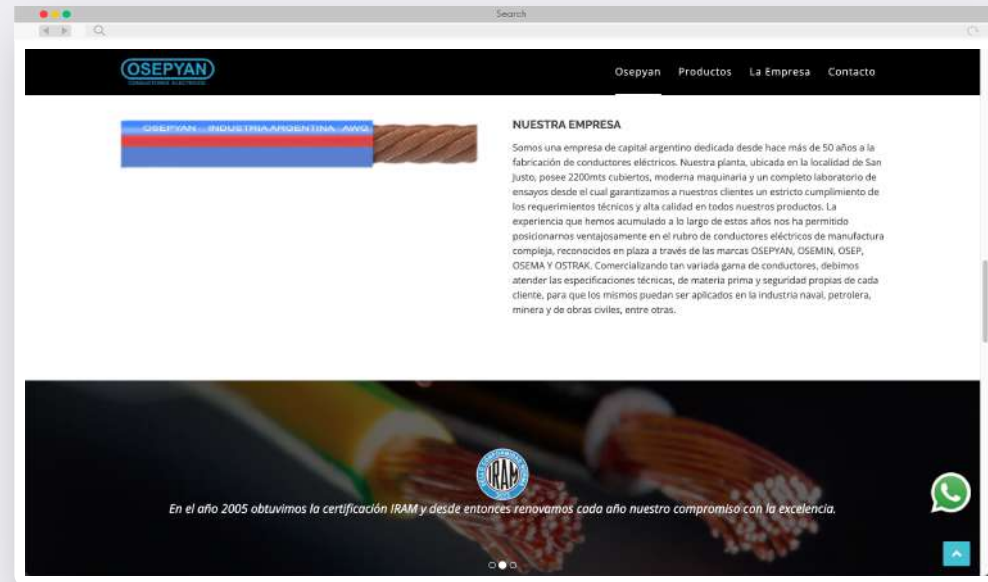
Search

OSEPYAN
CONDUCTORES ELECTRICOS

Osepyan Productos La Empresa Contacto

OSEPYAN - INDUSTRIA ARGENTINA - AWG

NUESTRA EMPRESA

Somos una empresa de capital argentino dedicada desde hace más de 50 años a la fabricación de conductores eléctricos. Nuestra planta, ubicada en la localidad de San Justo, posee 2200mts cubiertos, moderna maquinaria y un completo laboratorio de ensayos desde el cual garantizamos a nuestros clientes un estricto cumplimiento de los requerimientos técnicos y alta calidad en todos nuestros productos. La experiencia que hemos acumulado a lo largo de estos años nos ha permitido posicionarnos ventajosamente en el rubro de conductores eléctricos de manufactura compleja, reconocidos en plaza a través de las marcas OSEPYAN, OSEMIN, OSEP, OSEMA Y OSTRAK. Comercializando tan variada gama de conductores, debimos atender las especificaciones técnicas, de materia prima y seguridad propias de cada cliente, para que los mismos puedan ser aplicados en la industria naval, petrolera, minera y de obras civiles, entre otras.

IRAM

En el año 2005 obtuvimos la certificación IRAM y desde entonces renovamos cada año nuestro compromiso con la excelencia.